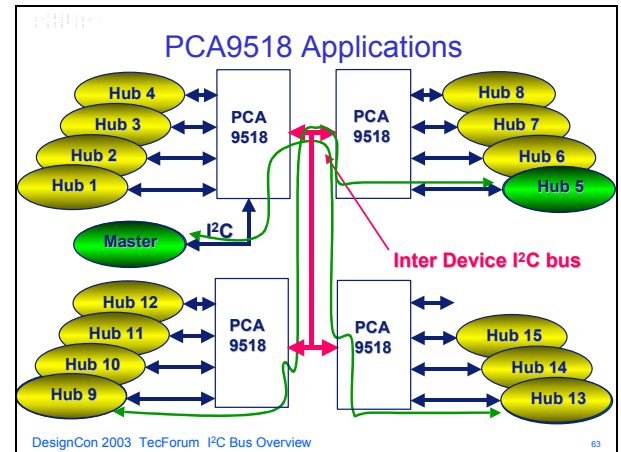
PCA9518 Applications

Hub 4
Hub 3
Hub 2
Hub 1

PCA 9518

PCA 9518

Hub 8
Hub 7
Hub 6
Hub 5

Master

$I^2C$

Inter Device $I^2C$ bus

Hub 12
Hub 11
Hub 10
Hub 9

PCA 9518

PCA 9518

Hub 15
Hub 14
Hub 13

DesignCon 2003 TecForum $I^2C$ Bus Overview

63